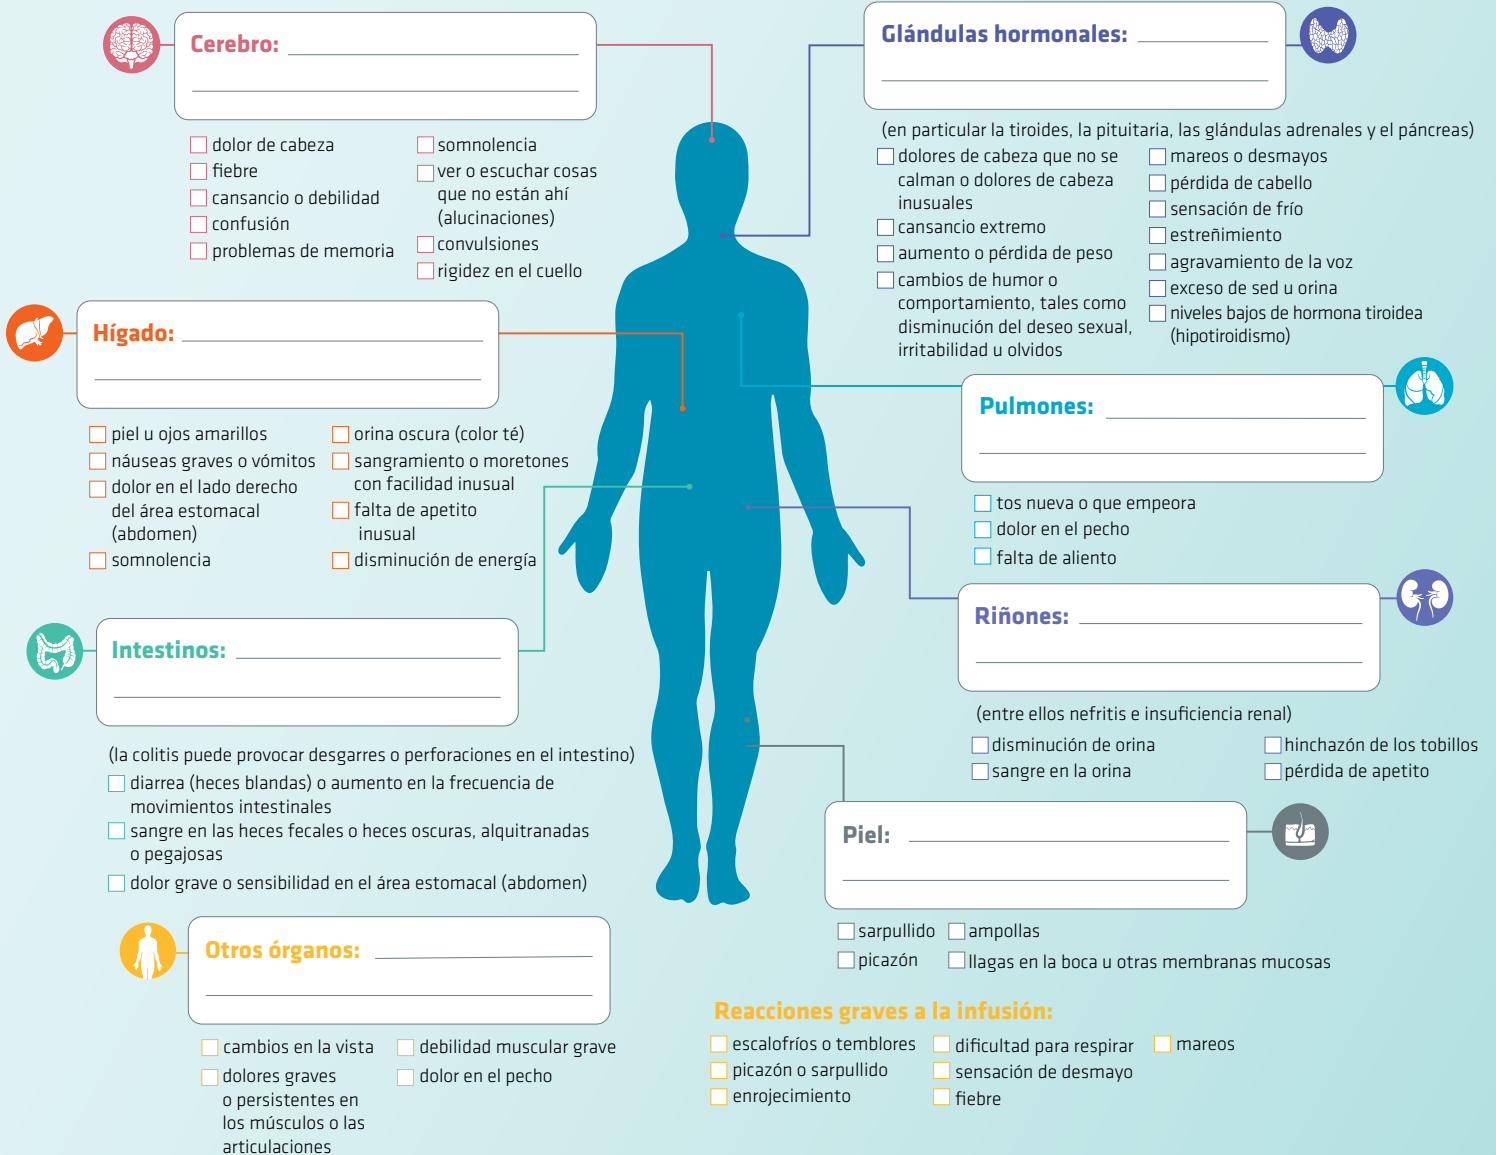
Cerebro: ____________________

☐ dolor de cabeza
☐ fiebre
☐ cansancio o debilidad
☐ confusión
☐ problemas de memoria
☐ somnolencia
☐ ver o escuchar cosas que no están ahí (alucinaciones)
☐ convulsiones
☐ rigidez en el cuello

Glándulas hormonales: ____________________

(en particular la tiroides, la pituitaria, las glándulas adrenales y el páncreas)
☐ dolores de cabeza que no se calman o dolores de cabeza inusuales
☐ cansancio extremo
☐ aumento o pérdida de peso
☐ cambios de humor o comportamiento, tales como disminución del deseo sexual, irritabilidad u olvidos
☐ mareos o desmayos
☐ pérdida de cabello
☐ sensación de frío
☐ estreñimiento
☐ agravamiento de la voz
☐ exceso de sed u orina
☐ niveles bajos de hormona tiroidea (hipotiroidismo)

Hígado: ____________________

☐ piel u ojos amarillos
☐ náuseas graves o vómitos
☐ dolor en el lado derecho del área estomacal (abdomen)
☐ somnolencia
☐ orina oscura (color té)
☐ sangramiento o moretones con facilidad inusual
☐ falta de apetito inusual
☐ disminución de energía

Pulmones: ____________________

☐ tos nueva o que empeora
☐ dolor en el pecho
☐ falta de aliento

Intestinos: ____________________

(la colitis puede provocar desgarres o perforaciones en el intestino)
☐ diarrea (heces blandas) o aumento en la frecuencia de movimientos intestinales
☐ sangre en las heces fecales o heces oscuras, alquitranadas o pegajosas
☐ dolor grave o sensibilidad en el área estomacal (abdomen)

Riñones: ____________________

(entre ellos nefritis e insuficiencia renal)
☐ disminución de orina
☐ sangre en la orina
☐ hinchazón de los tobillos
☐ pérdida de apetito

Piel: ____________________

☐ sarpullido
☐ ampollas
☐ picazón
☐ llagas en la boca u otras membranas mucosas

Otros órganos: ____________________

☐ cambios en la vista
☐ dolores graves o persistentes en los músculos o las articulaciones
☐ debilidad muscular grave
☐ dolor en el pecho

Reacciones graves a la infusión:
☐ escalofríos o temblores
☐ picazón o sarpullido
☐ enrojecimiento
☐ dificultad para respirar
☐ sensación de desmayo
☐ fiebre
☐ mareos